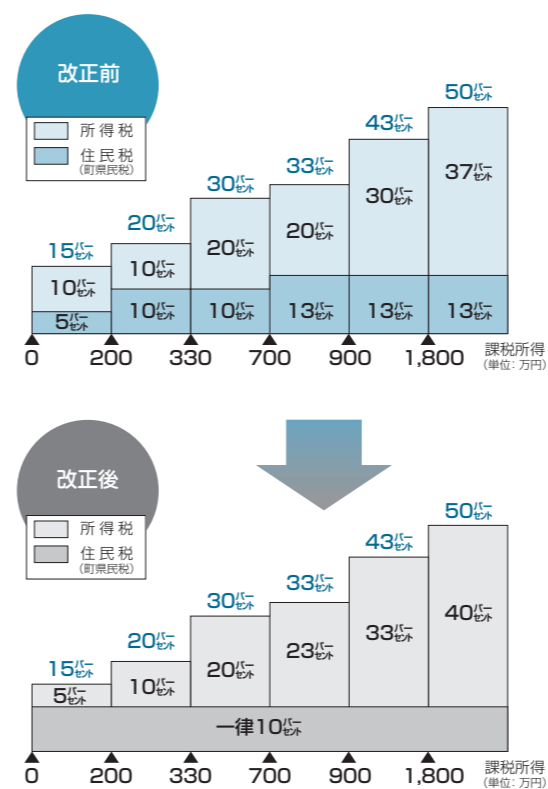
改正前

所得税
住民税
(町県民税)

15パーセント
10パーセント
5パーセント

20パーセント
10パーセント
10パーセント

30パーセント
20パーセント
10パーセント

33パーセント
20パーセント
13パーセント

43パーセント
30パーセント
13パーセント

50パーセント
37パーセント
13パーセント

0 200 330 700 900 1,800 課税所得 (単位：万円)

改正後

所得税
住民税
(町県民税)

15パーセント
5パーセント

20パーセント
10パーセント

30パーセント
20パーセント

33パーセント
23パーセント

43パーセント
33パーセント

50パーセント
40パーセント

一律10パーセント

0 200 330 700 900 1,800 課税所得 (単位：万円)